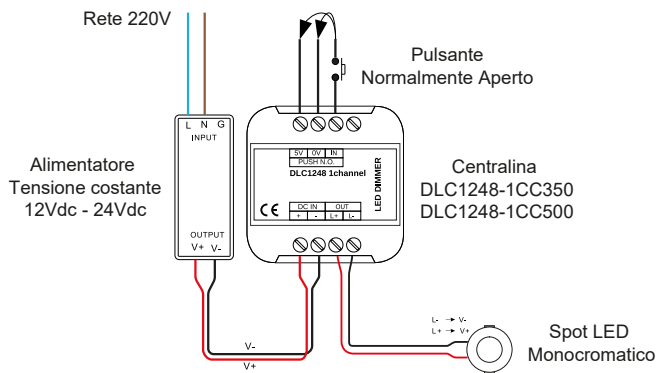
Rete 220V

Pulsante
Normalmente Aperto

L N G
INPUT

Alimentatore
Tensione costante
12Vdc - 24Vdc

OUTPUT
V+ V-

5V 0V IN
PUSH N.O.
DLC1248 1channel

LED DIMMER

CE

DC IN OUT
+ - L+ L-

Centralina
DLC1248-1CC350
DLC1248-1CC500

L- → V-
L+ → V+

Spot LED
Monocromatico

V-
V+